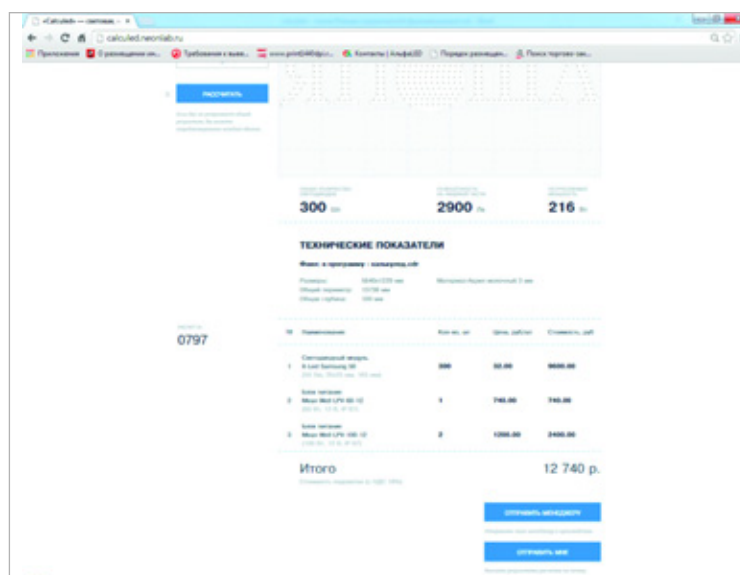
«Calculed» — световые... ×

calculed.neonlab.ru

Приложения | О размещении ин... | Требования к выве... | www.print2480@c... | Контакты | Альфа3D | Порядок размещ... | Поиск торгово-ск...

РАССЧИТАТЬ

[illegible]

300 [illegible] | 2900 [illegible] | 216 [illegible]

ТЕХНИЧЕСКИЕ ПОКАЗАТЕЛИ

Файл: в программу : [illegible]

Размеры: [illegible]
Общий периметр: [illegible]
Общая глубина: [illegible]
Материал борта: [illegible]

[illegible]
0797

| № | Наименование | Кол-во, шт | Цена, руб/шт | Стоимость, руб |
|---|---|---|---|---|
| 1 | Светодиодный модуль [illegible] Samsung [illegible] | 300 | 32.00 | 9600.00 |
| 2 | Блок питания Mean Well LPV-60-12 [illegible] | 1 | 740.00 | 740.00 |
| 3 | Блок питания Mean Well LPV-100-12 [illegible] | 2 | 1200.00 | 2400.00 |

Итого | 12 740 р.

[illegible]

ОТПРАВИТЬ МЕНЕДЖЕРУ

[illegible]

ОТПРАВИТЬ МНЕ

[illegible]